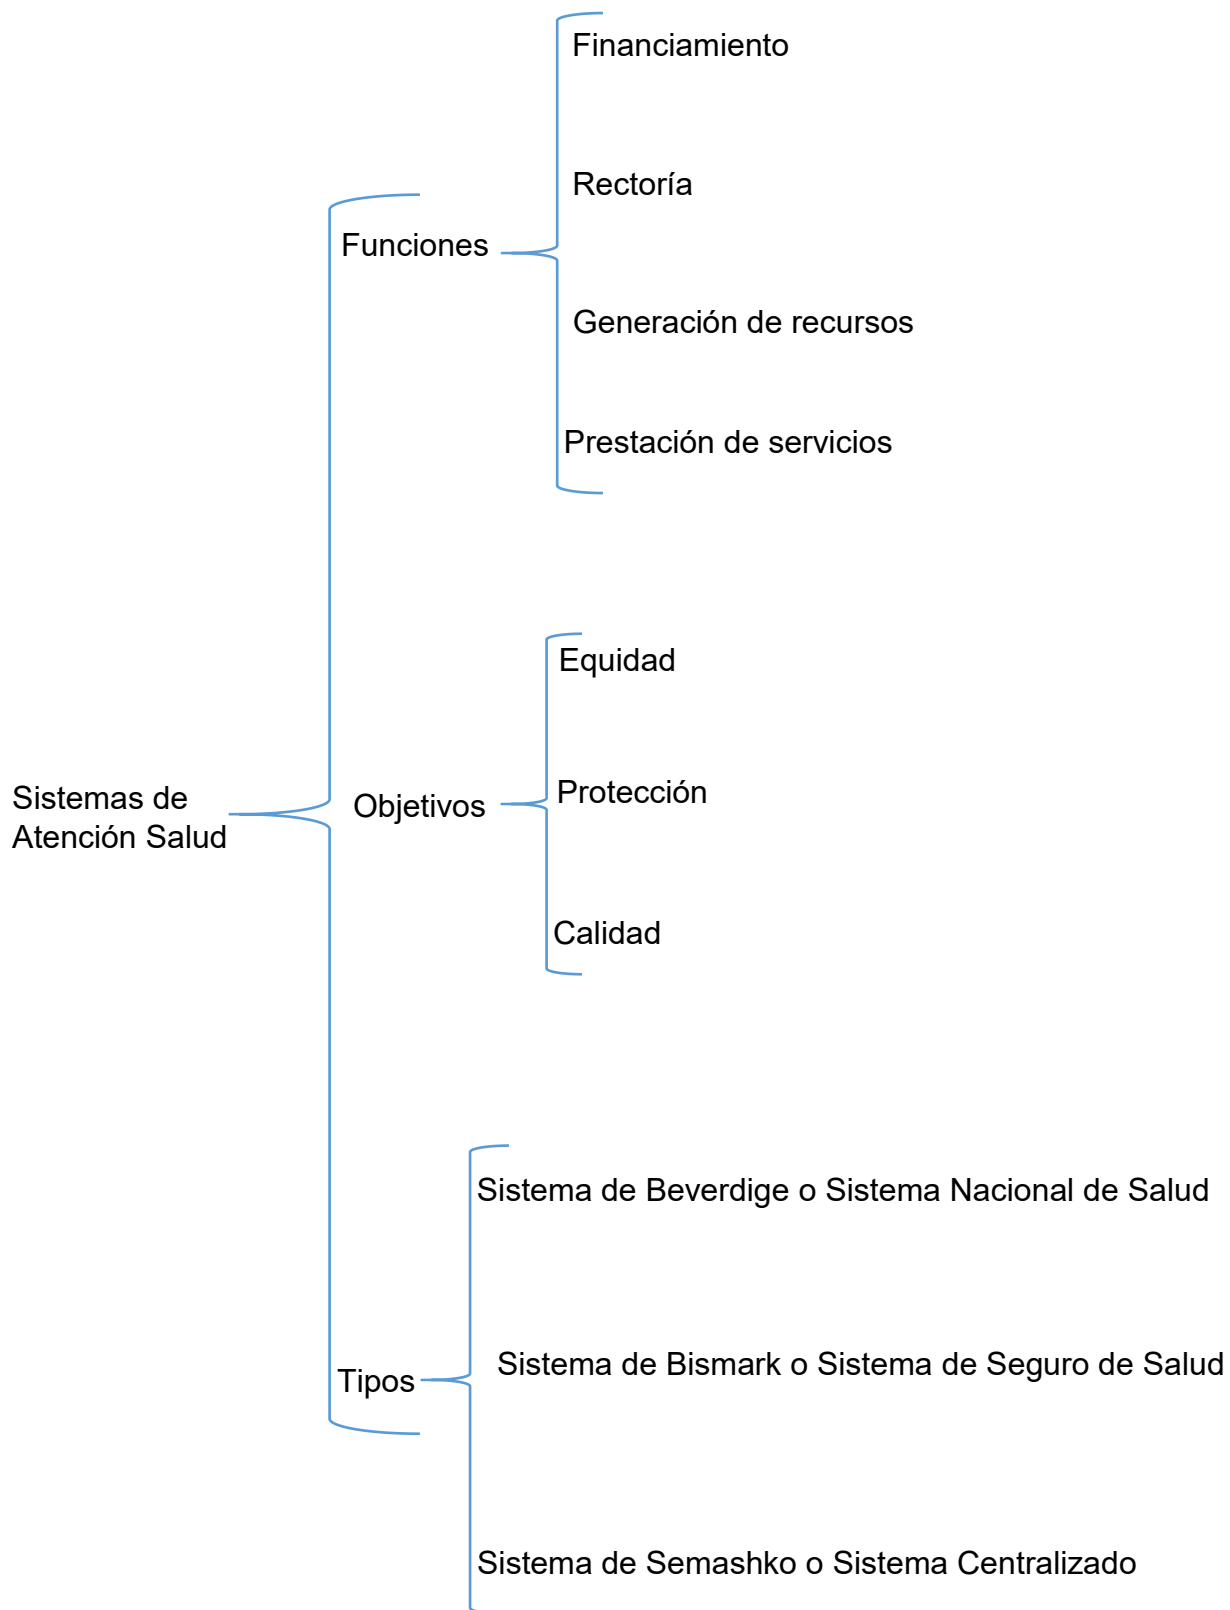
Sistemas de Atención Salud

Funciones

Financiamiento

Rectoría

Generación de recursos

Prestación de servicios

Objetivos

Equidad

Protección

Calidad

Tipos

Sistema de Beverdige o Sistema Nacional de Salud

Sistema de Bismark o Sistema de Seguro de Salud

Sistema de Semashko o Sistema Centralizado